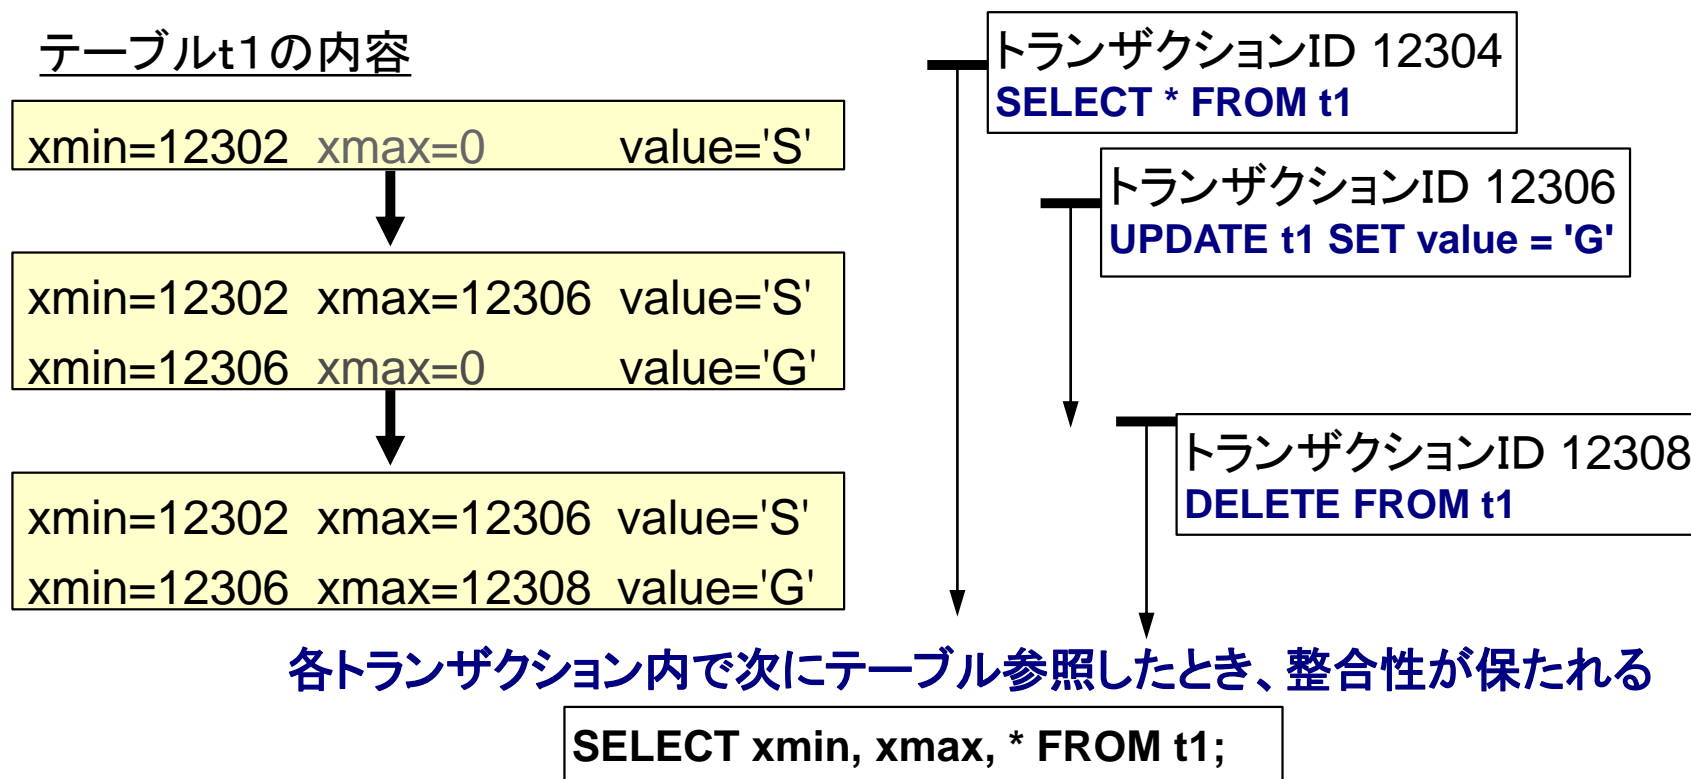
テーブルt1の内容

xmin=12302 xmax=0 value='S'

xmin=12302 xmax=12306 value='S'
xmin=12306 xmax=0 value='G'

xmin=12302 xmax=12306 value='S'
xmin=12306 xmax=12308 value='G'

トランザクションID 12304
SELECT * FROM t1

トランザクションID 12306
UPDATE t1 SET value = 'G'

トランザクションID 12308
DELETE FROM t1

各トランザクション内で次にテーブル参照したとき、整合性が保たれる

SELECT xmin, xmax, * FROM t1;